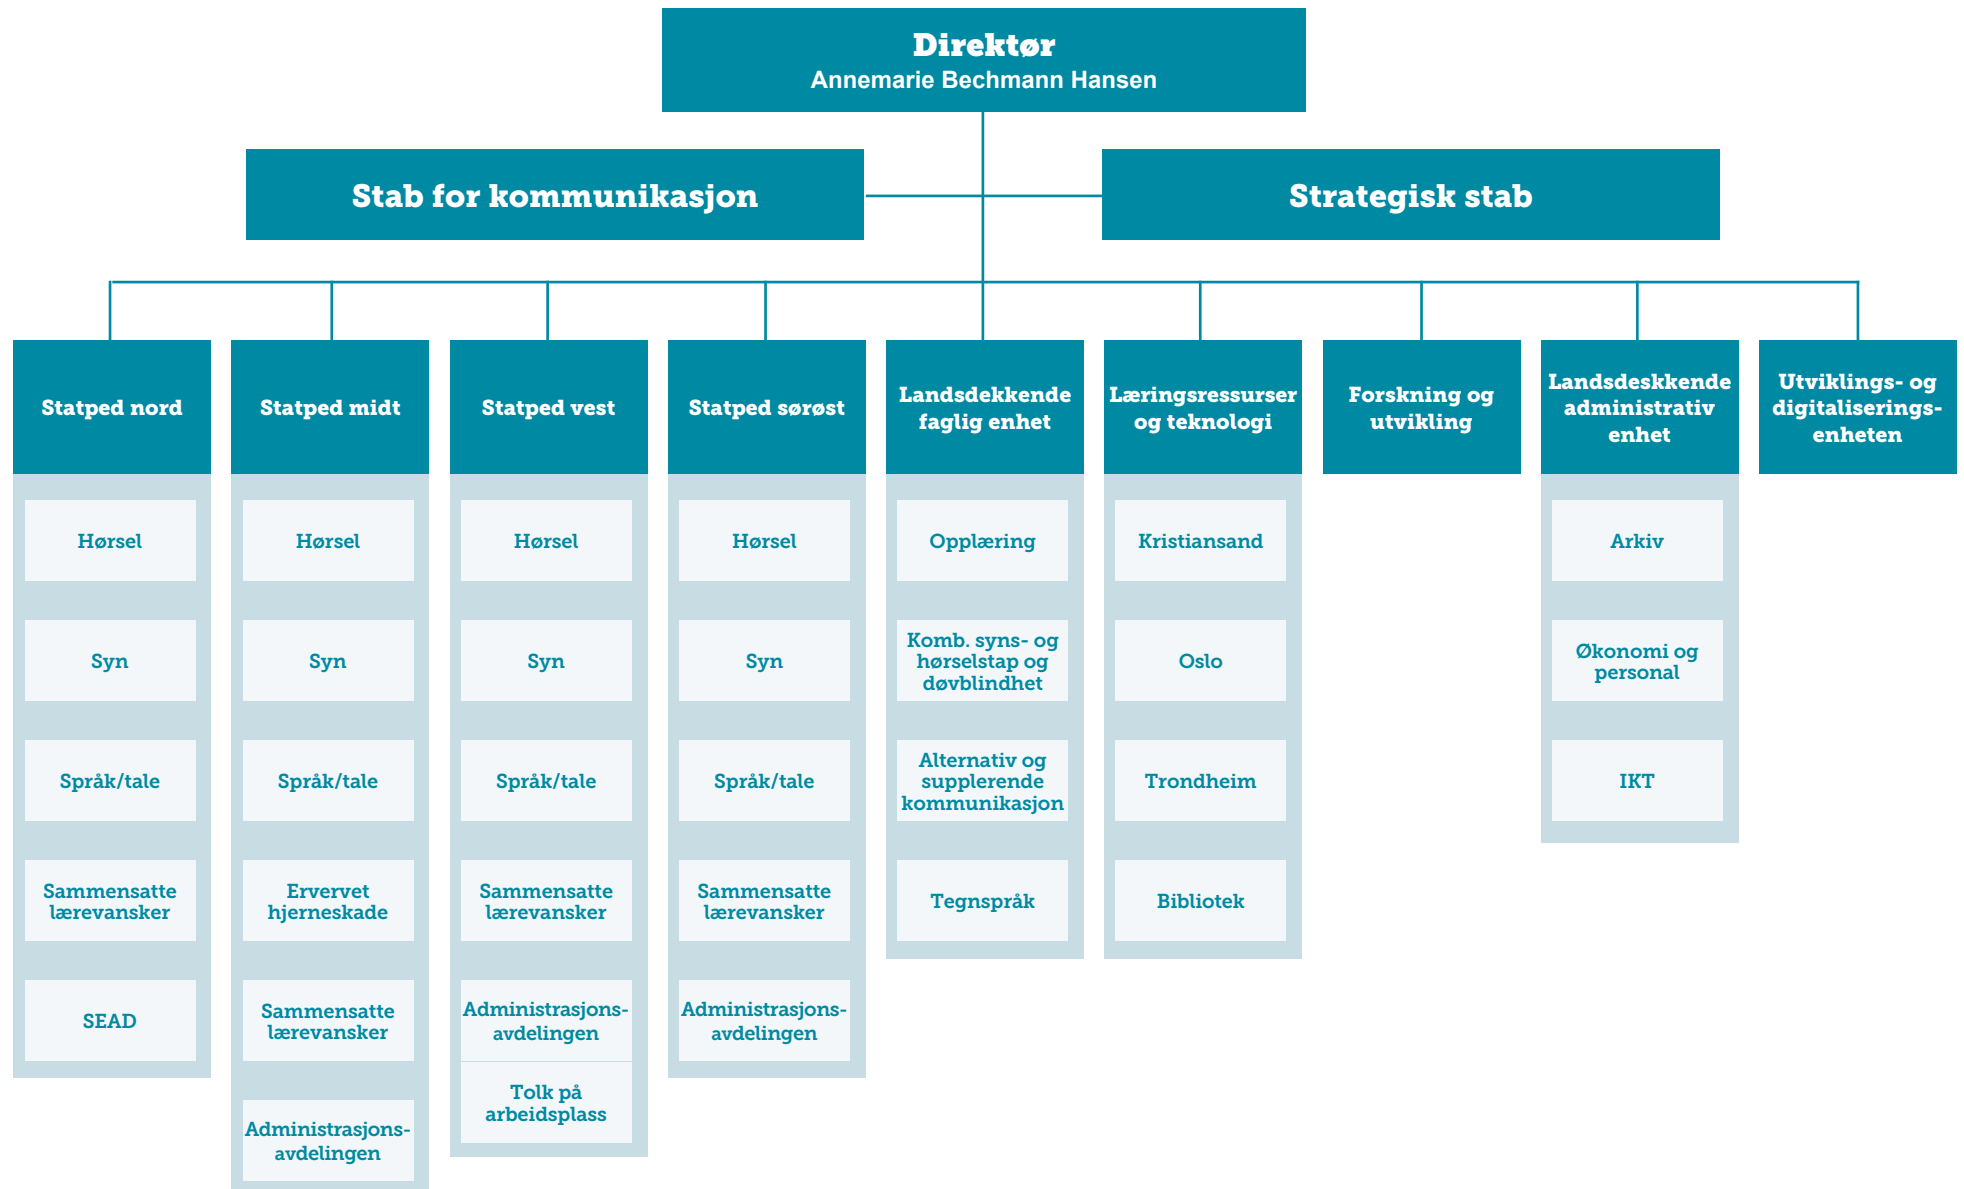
Direktør
Annemarie Bechmann Hansen

Stab for kommunikasjon

Strategisk stab

Statped nord

Hørsel

Syn

Språk/tale

Sammensatte lærevansker

SEAD

Statped midt

Hørsel

Syn

Språk/tale

Ervervet hjerneskade

Sammensatte lærevansker

Administrasjonsavdelingen

Statped vest

Hørsel

Syn

Språk/tale

Sammensatte lærevansker

Administrasjonsavdelingen

Tolk på arbeidsplass

Statped sørøst

Hørsel

Syn

Språk/tale

Sammensatte lærevansker

Administrasjonsavdelingen

Landsdekkende faglig enhet

Opplæring

Komb. syns- og hørselstap og døvblindhet

Alternativ og supplerende kommunikasjon

Tegnspråk

Læringsressurser og teknologi

Kristiansand

Oslo

Trondheim

Bibliotek

Forskning og utvikling

Landsdeskkende administrativ enhet

Arkiv

Økonomi og personal

IKT

Utviklings- og digitaliseringsenheten